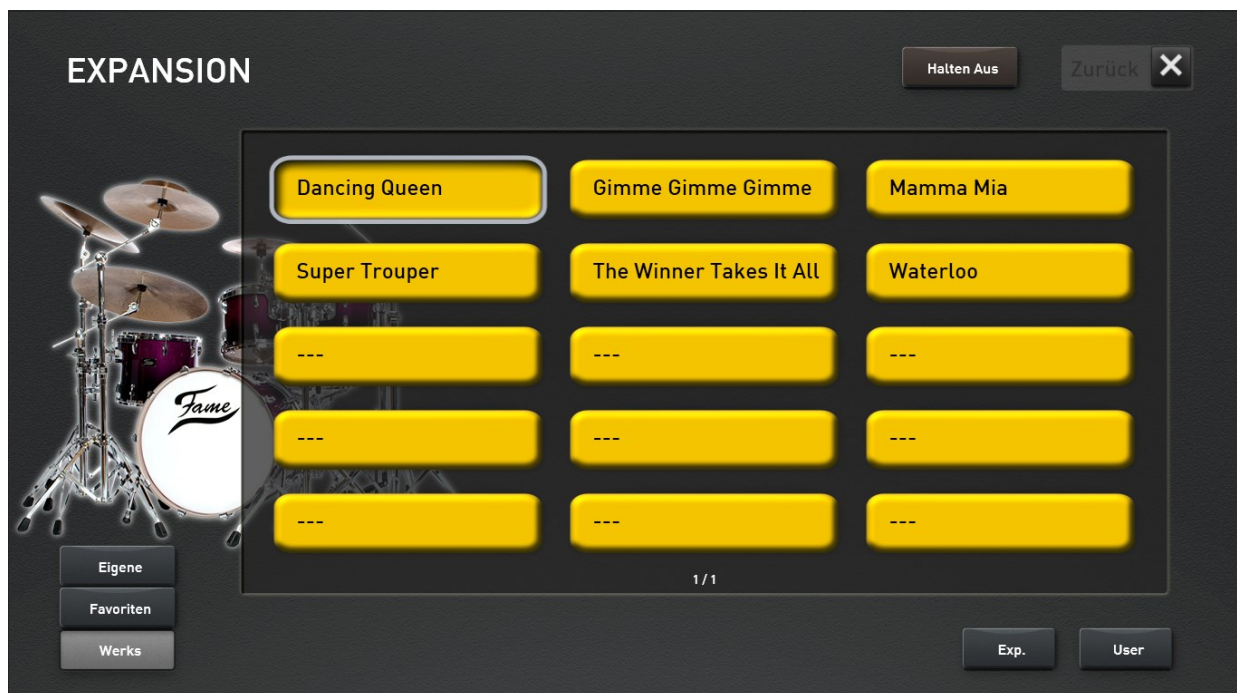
EXPANSION

Halten Aus

Zurück ✕

Dancing Queen

Gimme Gimme Gimme

Mamma Mia

Super Trouper

The Winner Takes It All

Waterloo

---

---

---

---

---

---

---

---

---

Fame

1 / 1

Eigene

Favoriten

Werks

Exp.

User